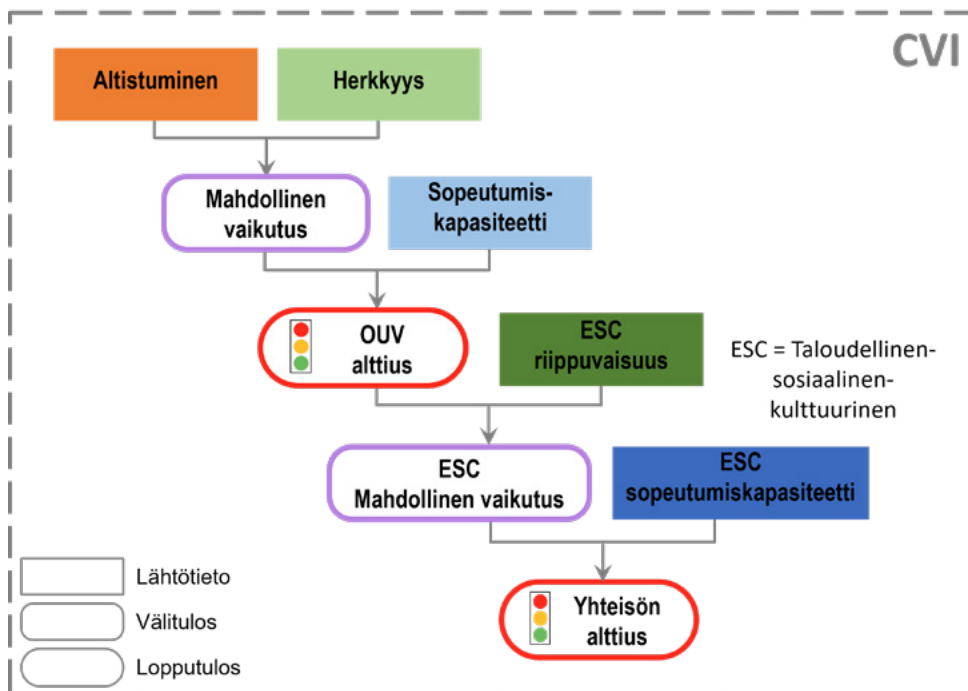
CVI

Altistuminen

Herkkyys

Mahdollinen vaikutus

Sopeutumiskapasiteetti

OUV alttius

ESC riippuvaisuus

ESC = Taloudellinen-sosiaalinen-kulttuurinen

ESC Mahdollinen vaikutus

ESC sopeutumiskapasiteetti

Yhteisön alttius

Lähtötieto

Välitulos

Lopputulos